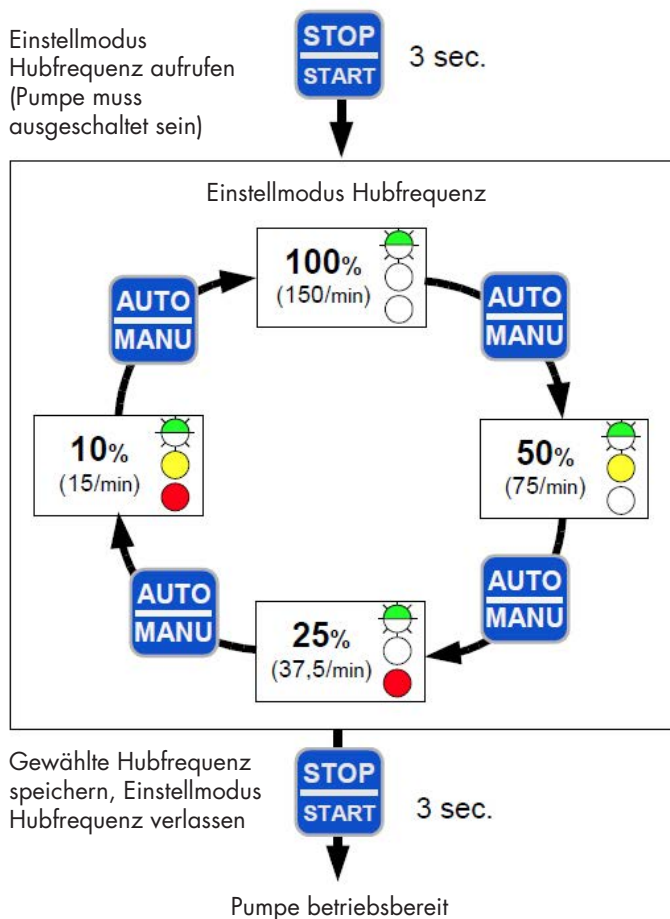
Einstellmodus Hubfrequenz aufrufen (Pumpe muss ausgeschaltet sein)

STOP
START

3 sec.

Einstellmodus Hubfrequenz

100%
(150/min)

AUTO
MANU

50%
(75/min)

AUTO
MANU

25%
(37,5/min)

AUTO
MANU

10%
(15/min)

AUTO
MANU

Gewählte Hubfrequenz speichern, Einstellmodus Hubfrequenz verlassen

STOP
START

3 sec.

Pumpe betriebsbereit